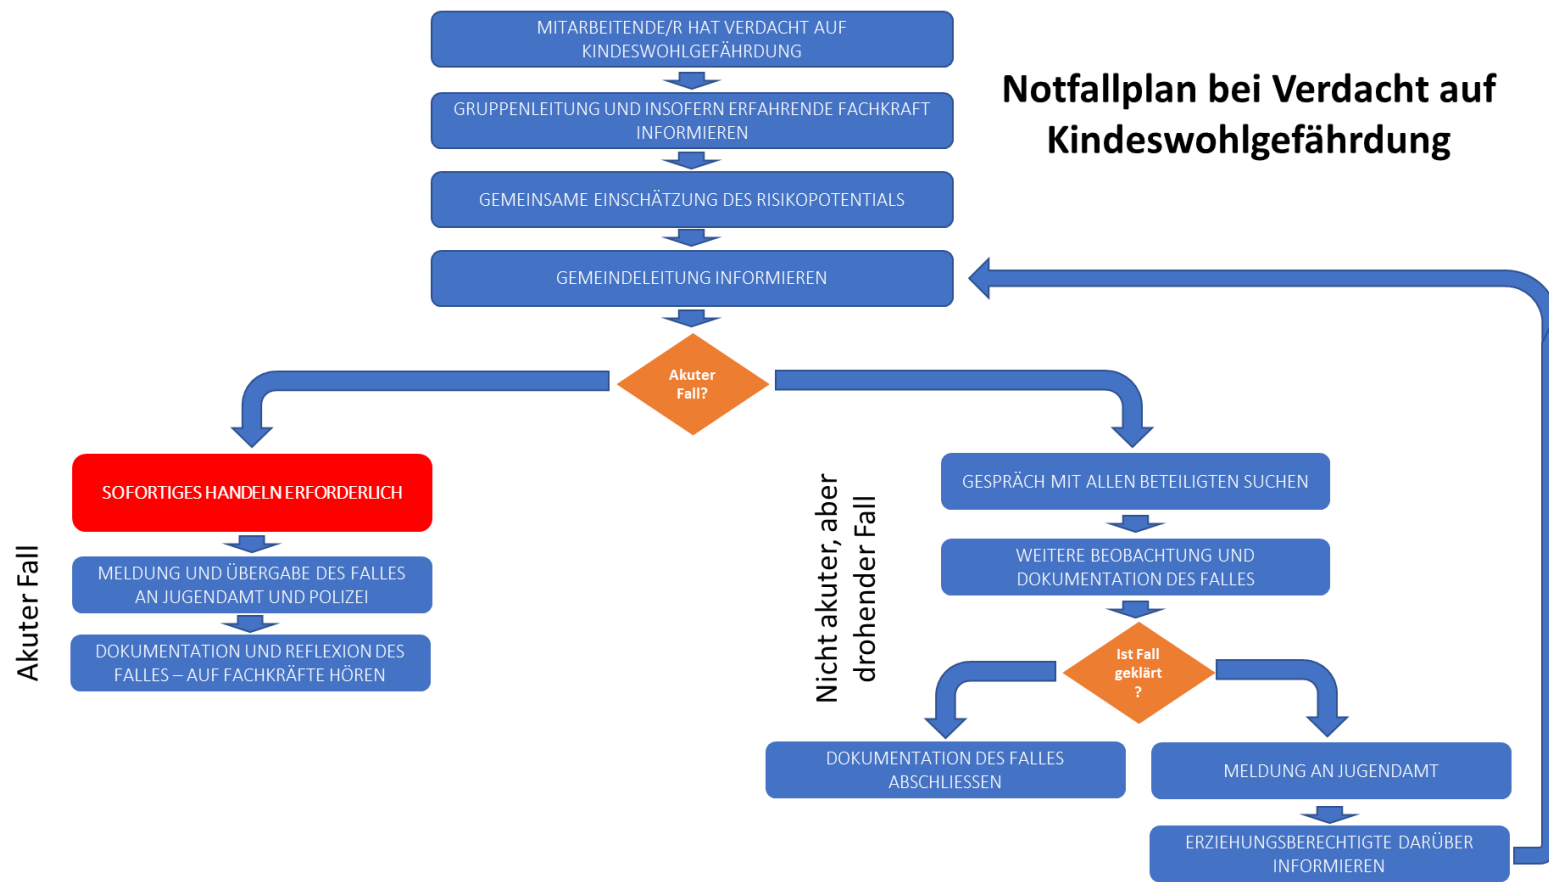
Notfallplan bei Verdacht auf Kindeswohlgefährdung

MITARBEITENDE/R HAT VERDACHT AUF KINDESWOHLGEFÄHRDUNG

GRUPPENLEITUNG UND INSOFERN ERFAHRENDE FACHKRAFT INFORMIEREN

GEMEINSAME EINSCHÄTZUNG DES RISIKOPOTENTIALS

GEMEINDELEITUNG INFORMIEREN

Akuter Fall?

Akuter Fall

SOFORTIGES HANDELN ERFORDERLICH

MELDUNG UND ÜBERGABE DES FALLES AN JUGENDAMT UND POLIZEI

DOKUMENTATION UND REFLEXION DES FALLES – AUF FACHKRÄFTE HÖREN

Nicht akuter, aber drohender Fall

GESPRÄCH MIT ALLEN BETEILIGTEN SUCHEN

WEITERE BEOBACHTUNG UND DOKUMENTATION DES FALLES

Ist Fall geklärt ?

DOKUMENTATION DES FALLES ABSCHLIESSEN

MELDUNG AN JUGENDAMT

ERZIEHUNGSBERECHTIGTE DARÜBER INFORMIEREN